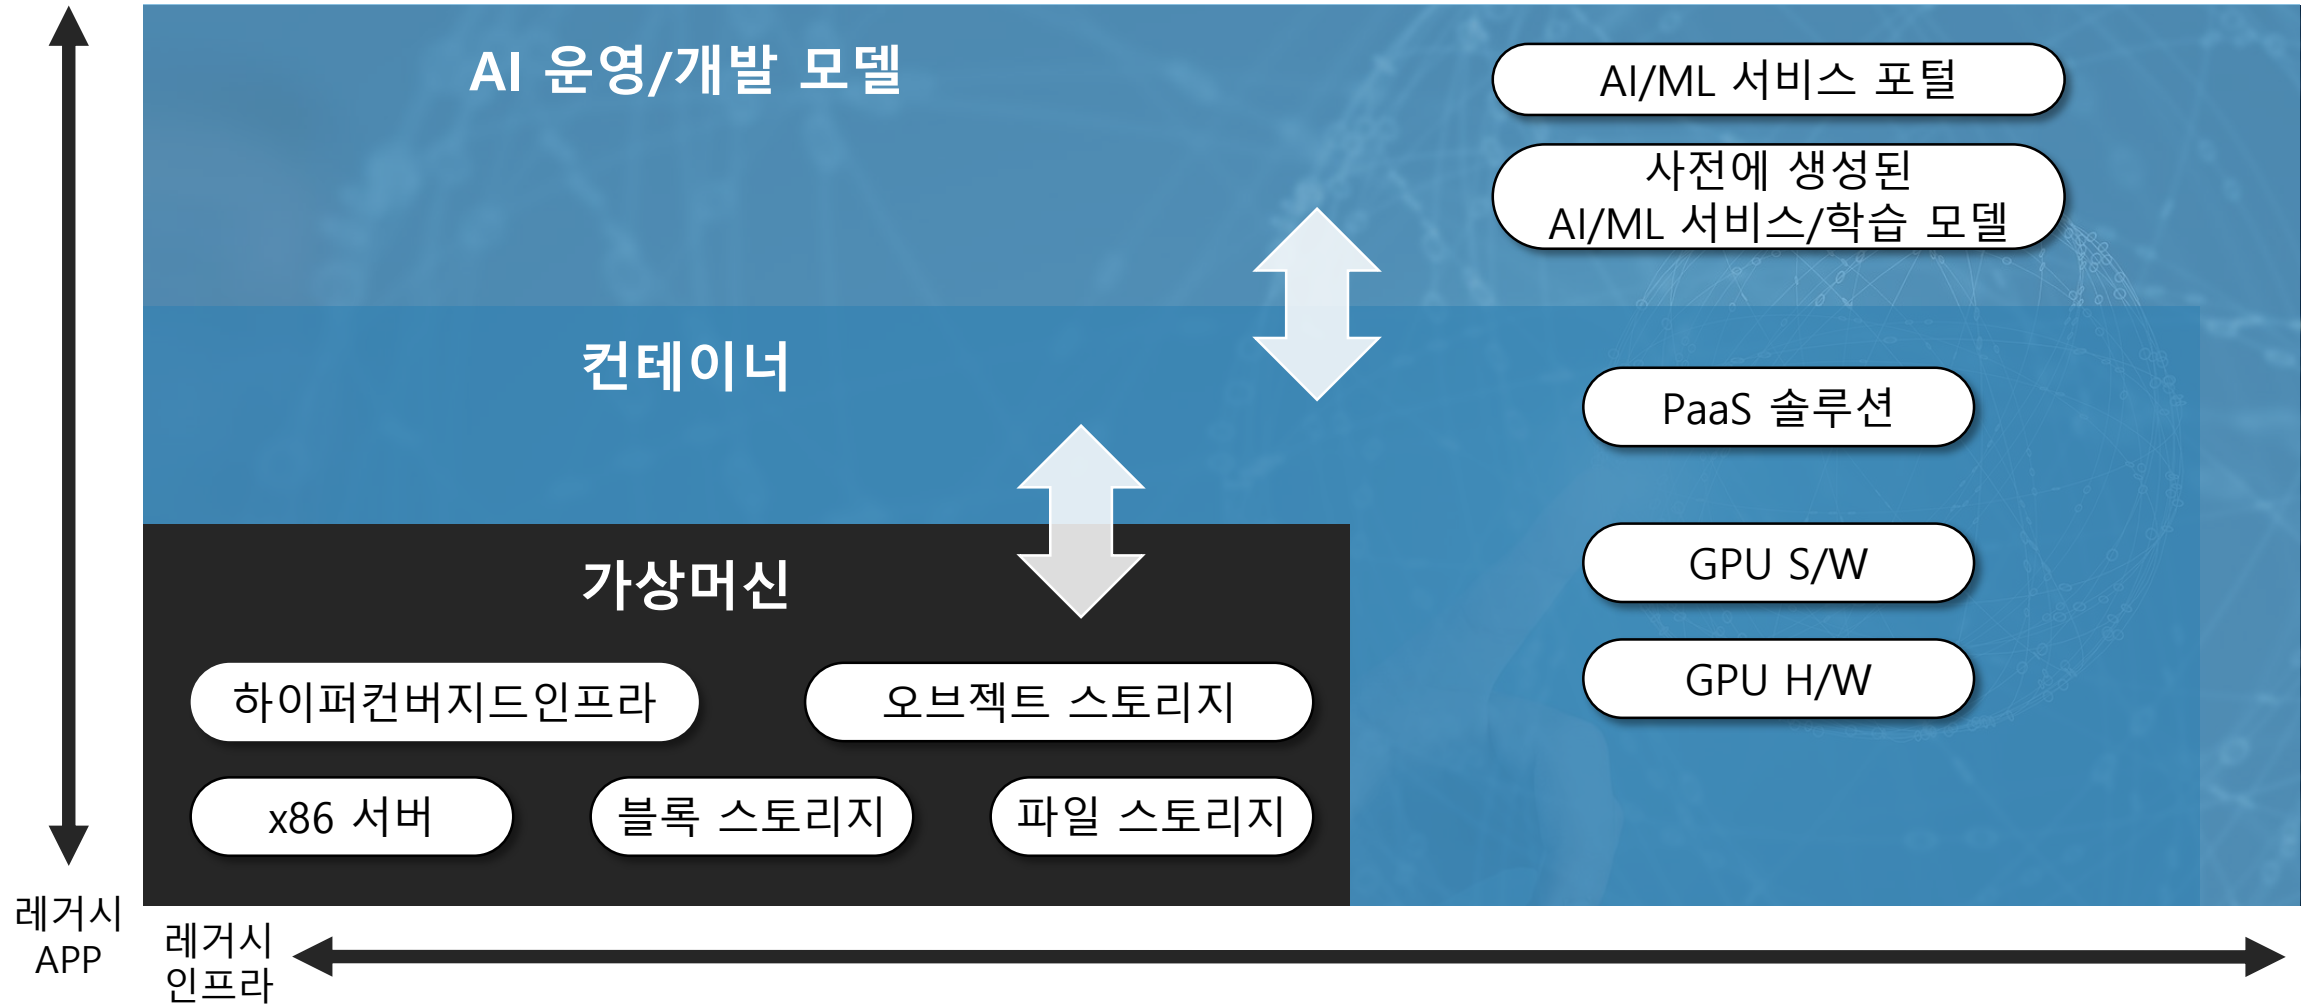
AI 운영/개발 모델

AI/ML 서비스 포털

사전에 생성된 AI/ML 서비스/학습 모델

컨테이너

PaaS 솔루션

가상머신

GPU S/W

GPU H/W

하이퍼컨버지드인프라

오브젝트 스토리지

x86 서버

블록 스토리지

파일 스토리지

레거시 APP

레거시 인프라